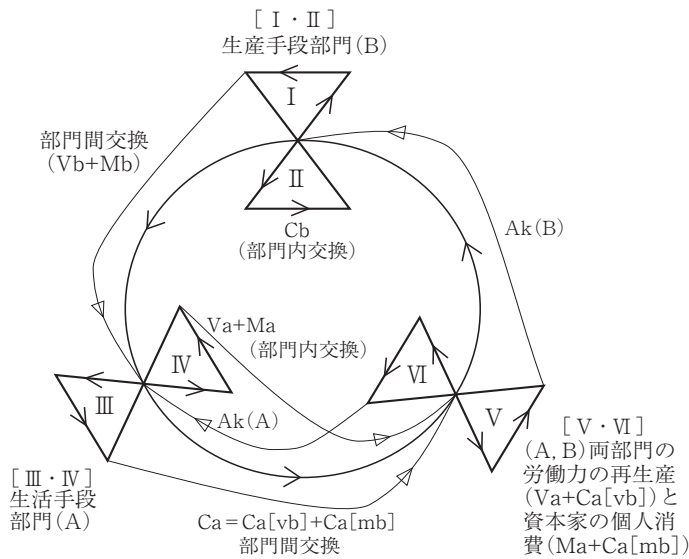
［Ⅰ・Ⅱ］
生産手段部門(B)

Ⅰ

Ⅱ

部門間交換
(Vb+Mb)

Cb
(部門内交換)

Ak(B)

Va+Ma
(部門内交換)

Ⅳ

Ⅵ

Ⅲ

Ak(A)

Ⅴ

［Ⅴ・Ⅵ］
(A, B)両部門の労働力の再生産(Va+Ca[vb])と資本家の個人消費(Ma+Ca[mb])

［Ⅲ・Ⅳ］
生活手段部門(A)

Ca＝Ca[vb]+Ca[mb]
部門間交換